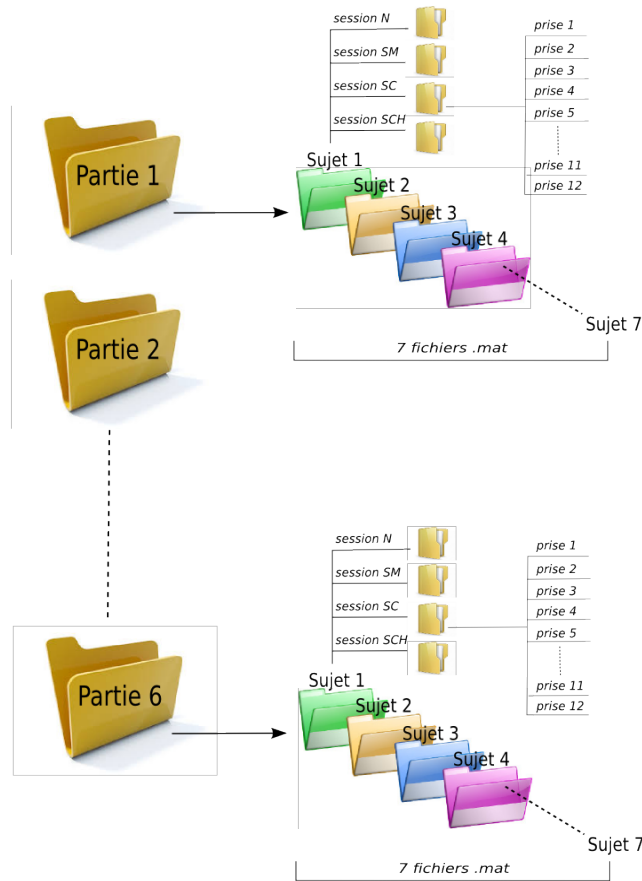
session N
session SM
session SC
session SCH
prise 1
prise 2
prise 3
prise 4
prise 5
prise 11
prise 12
Partie 1
Sujet 1
Sujet 2
Sujet 3
Sujet 4
Sujet 7
Partie 2
7 fichiers .mat

session N
session SM
session SC
session SCH
prise 1
prise 2
prise 3
prise 4
prise 5
prise 11
prise 12
Partie 6
Sujet 1
Sujet 2
Sujet 3
Sujet 4
Sujet 7
7 fichiers .mat